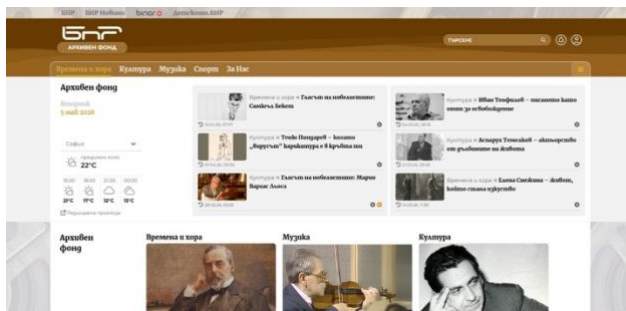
БНР БНР Новини binar Детски БНР

БНР АРХИВЕН ФОНД

Търсене

Времена и хора Култура Музика Спорт За Нас

Архивен фонд

Вторник 5 май 2026

София

22°C

23°C 17°C 12°C 13°C

Времена и хора » Гласът на нобелиста: Самюел Бекет

Култура » Иван Теофилов – писането като път за освобождаване

Култура » Тодор Цонев – когато „вирусът" карикатура е в кръвта ви

Култура » Асparух Темелков – актьорство от създаване на живота

Времена и хора » Гласът на нобелистите: Марио Варгас Льоса

Култура » Елена Стойкова – живот, който стана изкуство

Архивен фонд

Времена и хора

Музика

Култура